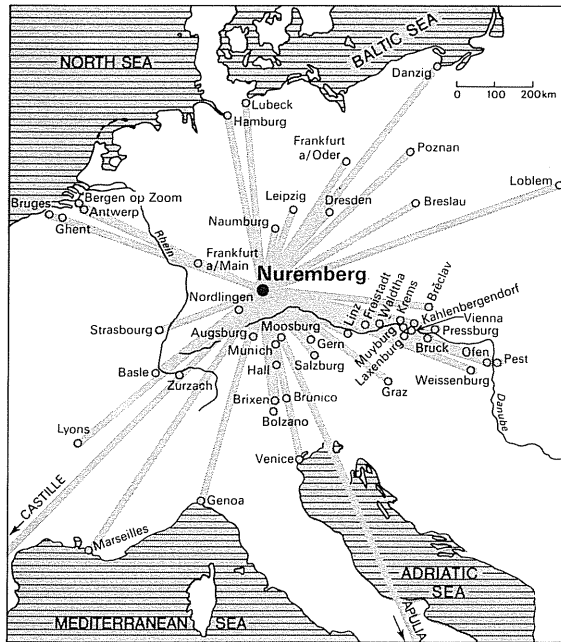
NORTH SEA
BALTIC SEA
Danzig
0 100 200km
Lubeck
Hamburg
Frankfurt a/Oder
Poznan
Loblem
Leipzig
Dresden
Breslau
Bruges
Bergen op Zoom
Antwerp
Ghent
Naumburg
Rhein
Frankfurt a/Main
Nuremberg
Linz
Freistadt
Weidtha
Krems
Břeclav
Kahlenbergendorf
Vienna
Pressburg
Nordlingen
Strasbourg
Augsburg
Moosburg
Gern
Muyburg
Laxenburg
Bruck
Ofen
Pest
Munich
Salzburg
Basle
Zurzach
Hall
Graz
Weissenburg
Danube
Brixen
Brunico
Bolzano
Lyons
Venice
CASTILLE
Genoa
Marseilles
ADRIATIC SEA
APULIA
MEDITERRANEAN SEA